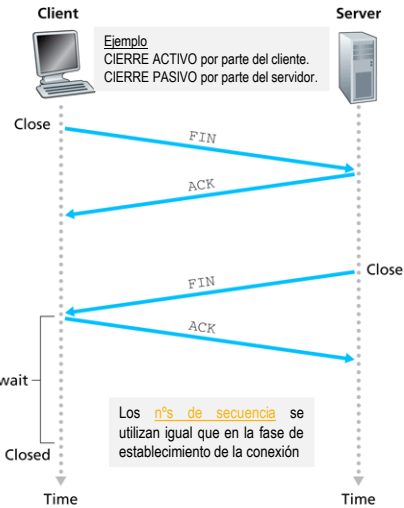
Client

Server

Ejemplo
CIERRE ACTIVO por parte del cliente.
CIERRE PASIVO por parte del servidor.

Close

FIN

ACK

Close

FIN

ACK

wait

Los nºs de secuencia se utilizan igual que en la fase de establecimiento de la conexión

Closed

Time

Time